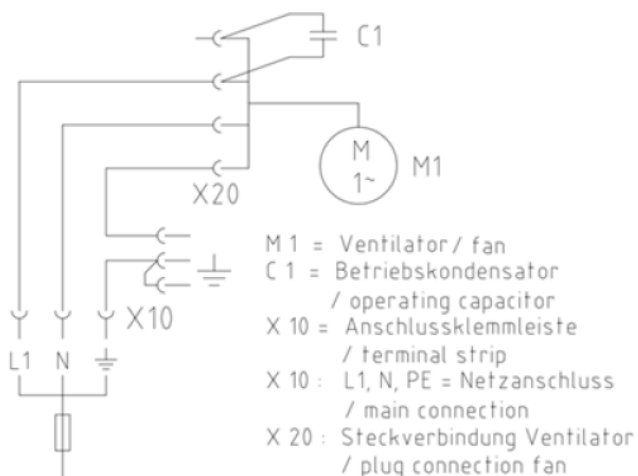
C1

M
1~

M1

X20

M 1 = Ventilator / fan
C 1 = Betriebskondensator / operating capacitor
X 10 = Anschlussklemmleiste / terminal strip
X 10 : L1, N, PE = Netzanschluss / main connection
X 20 : Steckverbindung Ventilator / plug connection fan

X10

L1 N